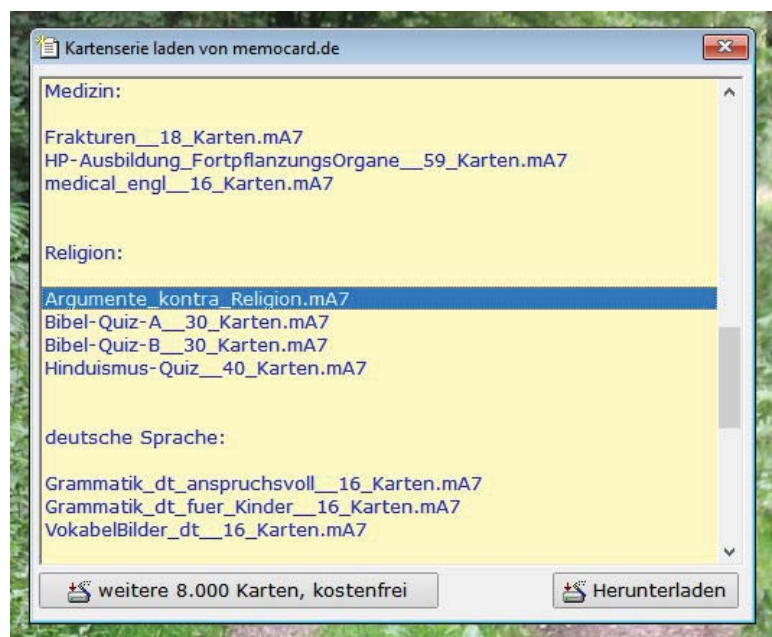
Kartenserie laden von memocard.de

Medizin:

Frakturen__18_Karten.mA7
HP-Ausbildung_FortpflanzungsOrgane__59_Karten.mA7
medical_engl__16_Karten.mA7

Religion:

Argumente_kontra_Religion.mA7
Bibel-Quiz-A__30_Karten.mA7
Bibel-Quiz-B__30_Karten.mA7
Hinduismus-Quiz__40_Karten.mA7

deutsche Sprache:

Grammatik_dt_anspruchsvoll__16_Karten.mA7
Grammatik_dt_fuer_Kinder__16_Karten.mA7
VokabelBilder_dt__16_Karten.mA7

weitere 8.000 Karten, kostenfrei

Herunterladen